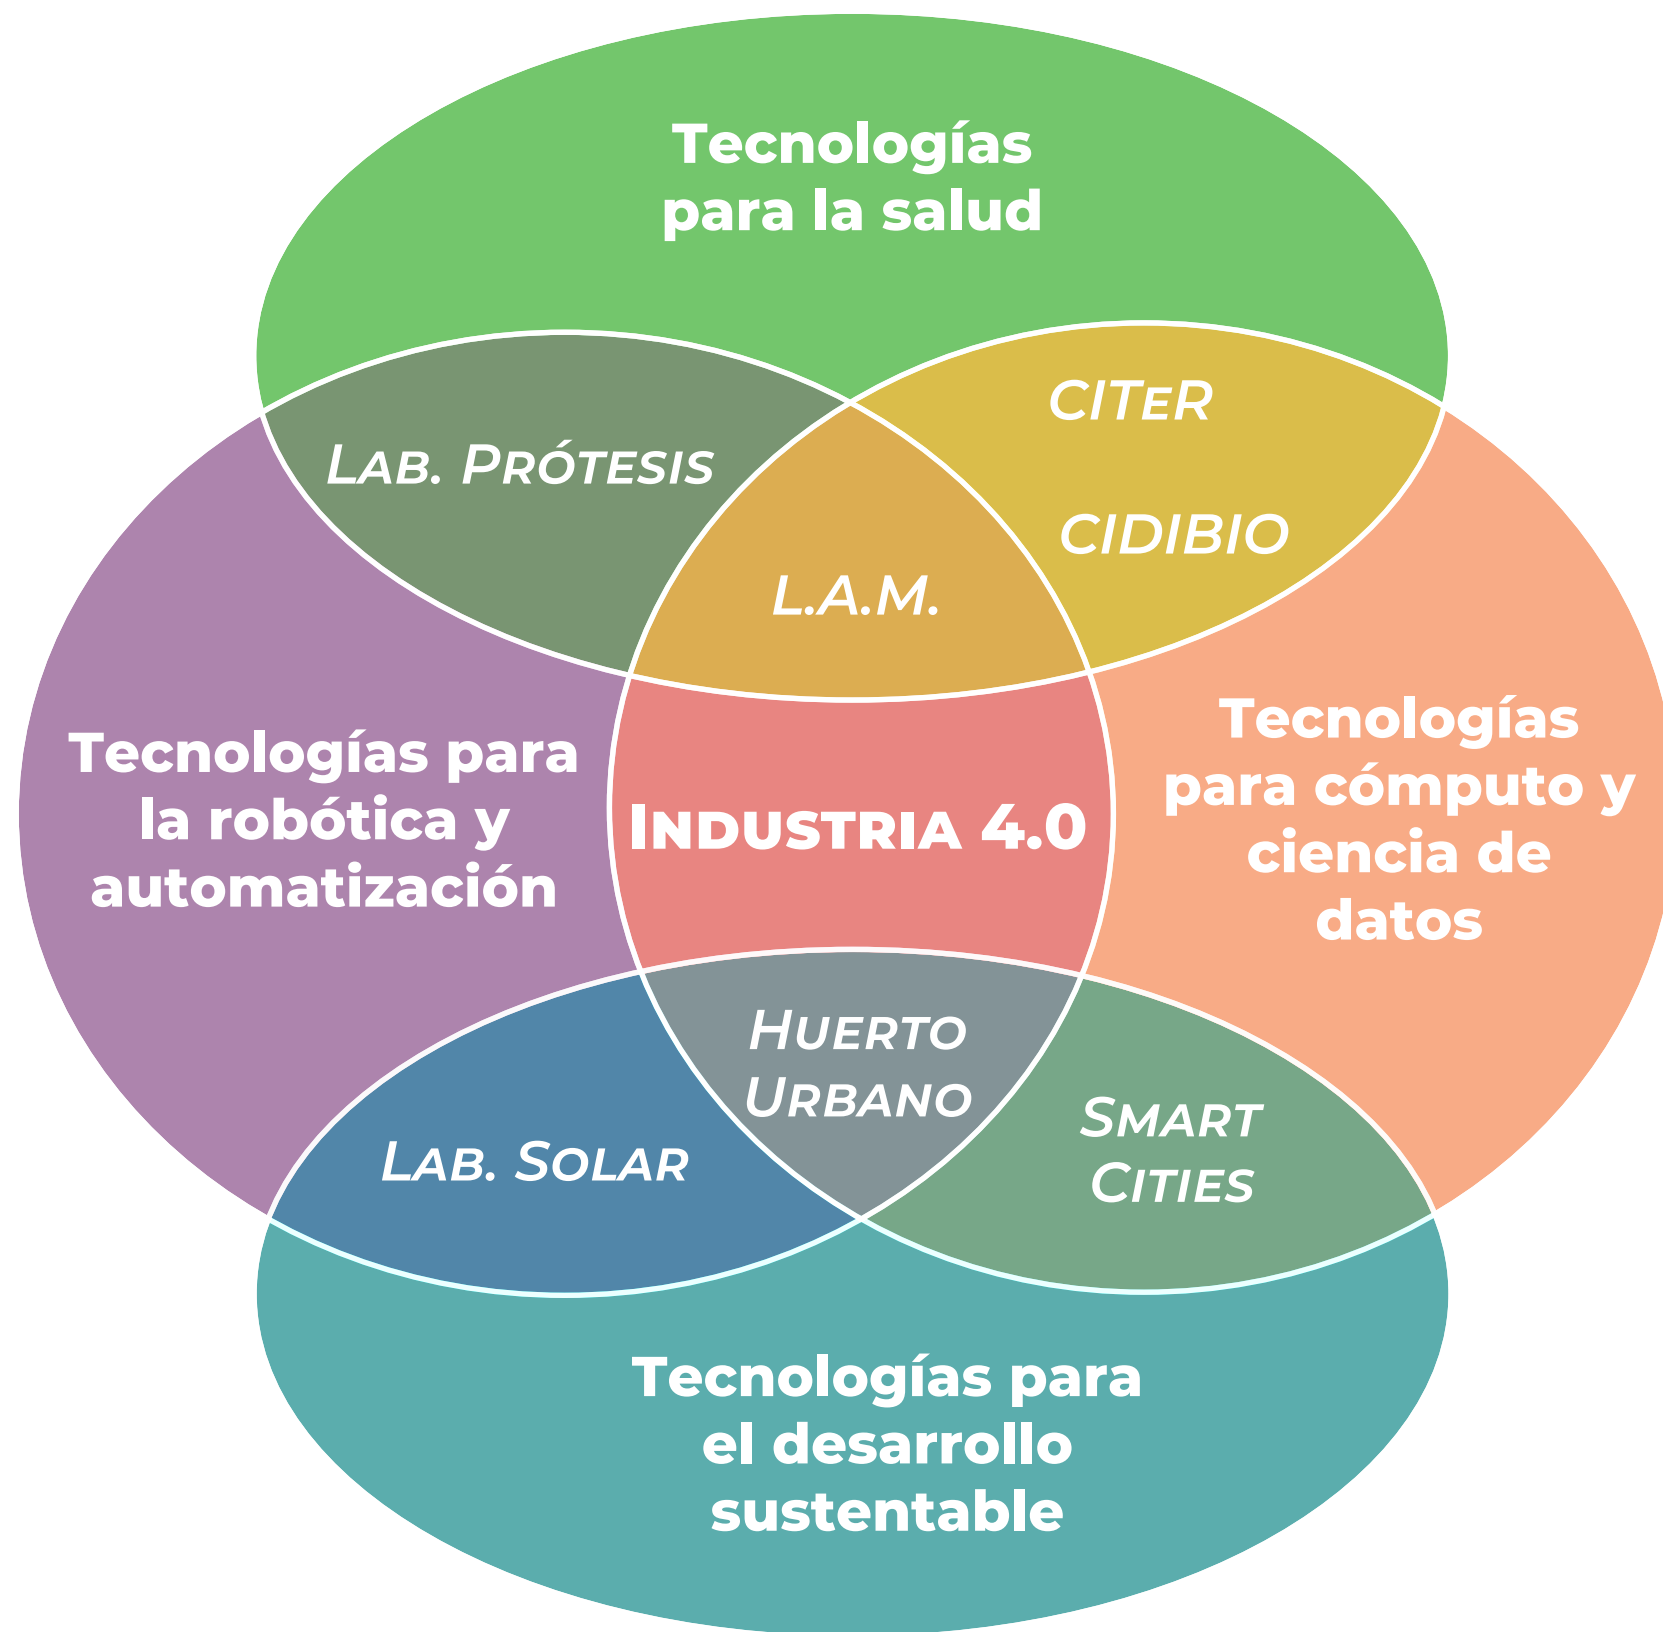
Tecnologías para la salud

Lab. Prótesis

CITeR

CIDIBIO

L.A.M.

Tecnologías para la robótica y automatización

Industria 4.0

Tecnologías para cómputo y ciencia de datos

Huerto Urbano

Lab. Solar

Smart Cities

Tecnologías para el desarrollo sustentable